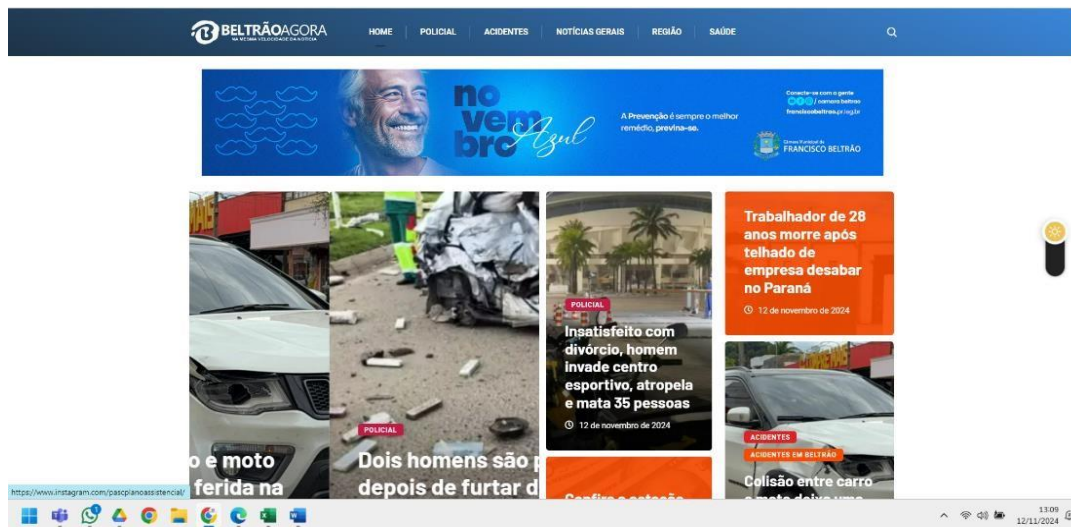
BELTRÃOAGORA
NA MESMA VELOCIDADE DA NOTÍCIA

HOME POLICIAL ACIDENTES NOTÍCIAS GERAIS REGIÃO SAÚDE

no vem bro Azul

A Prevenção é sempre o melhor remédio, previna-se.

Conecte-se com a gente
/ camara beltrao
franciscobeltrao.pr.leg.br

Câmara Municipal de FRANCISCO BELTRÃO

Trabalhador de 28 anos morre após telhado de empresa desabar no Paraná

12 de novembro de 2024

POLICIAL

Insatisfeito com divórcio, homem invade centro esportivo, atropela e mata 35 pessoas

12 de novembro de 2024

o e moto
ferida na

POLICIAL

Dois homens são p
depois de furtar d

Confira a estação

ACIDENTES
ACIDENTES EM BELTRÃO

Colisão entre carro e moto deixa uma

https://www.instagram.com/pascplanoassistencial/

13:09
12/11/2024